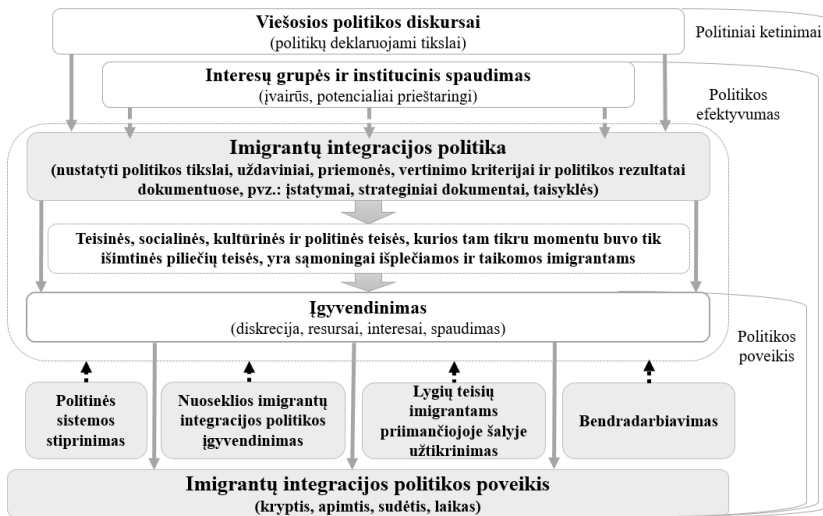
Viešosios politikos diskursai
(politikų deklaruojami tikslai)

Politiniai ketinimai

Interesų grupės ir institucinis spaudimas
(įvairūs, potencialiai prieštaringi)

Politikos efektyvumas

Imigrantų integracijos politika
(nustatyti politikos tikslai, uždaviniai, priemonės, vertinimo kriterijai ir politikos rezultatai dokumentuose, pvz.: įstatymai, strateginiai dokumentai, taisyklės)

Teisinės, socialinės, kultūrinės ir politinės teisės, kurios tam tikru momentu buvo tik išimtinės piliečių teisės, yra sąmoningai išplečiamos ir taikomos imigrantams

Įgyvendinimas
(diskrecija, resursai, interesai, spaudimas)

Politikos poveikis

Politinės sistemos stiprinimas

Nuoseklios imigrantų integracijos politikos įgyvendinimas

Lygių teisių imigrantams priimančiojoje šalyje užtikrinimas

Bendradarbiavimas

Imigrantų integracijos politikos poveikis
(kryptis, apimtis, sudėtis, laikas)